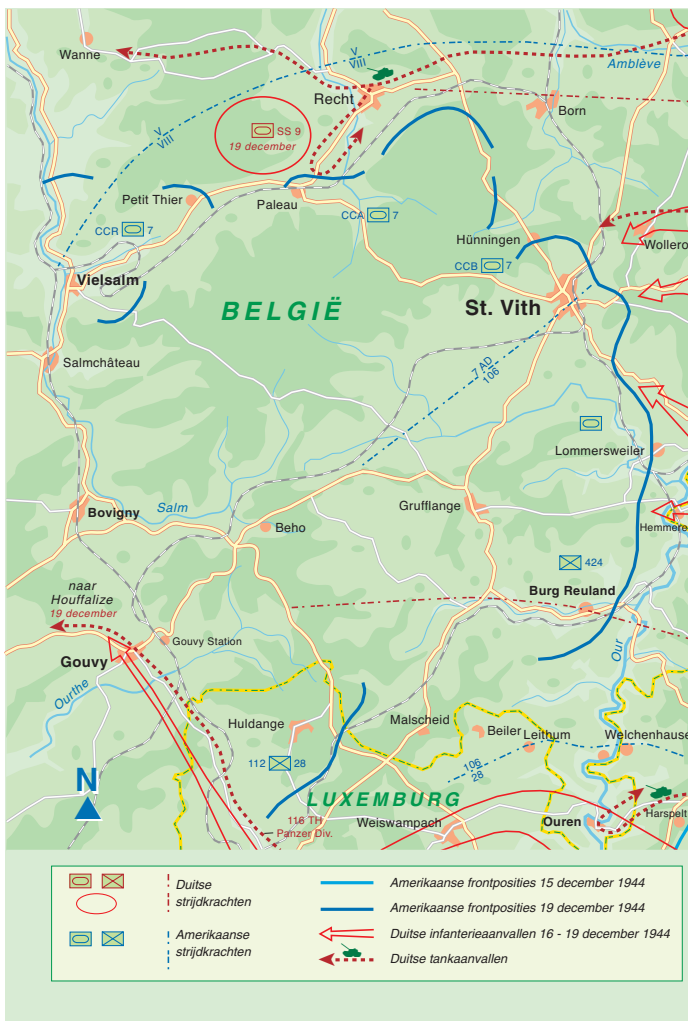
Wanne
V
VIII
Amblève
Recht
Born
SS 9
19 december
V
VIII
Petit Thier
Paleau
CCA 7
CCR 7
Hünningen
Woller
CCB 7
Vielsalm
BELGIË
St. Vith
7 AD
106
Salmchâteau
Lommersweiler
Grufflange
Bovigny
Salm
Beho
Hemmere
424
Burg Reuland
naar
Houffalize
19 december
Gouvy Station
Gouvy
Our
Ourthe
Huldange
Malscheid
Beiler
Leithum
Welchenhause
106
28
112 28
N
LUXEMBURG
116 TH
Panzer Div.
Weiswampach
Ouren
Harspelt
Duitse strijdkrachten
Amerikaanse strijdkrachten
Amerikaanse frontposities 15 december 1944
Amerikaanse frontposities 19 december 1944
Duitse infanterieaanvallen 16 - 19 december 1944
Duitse tankaanvallen